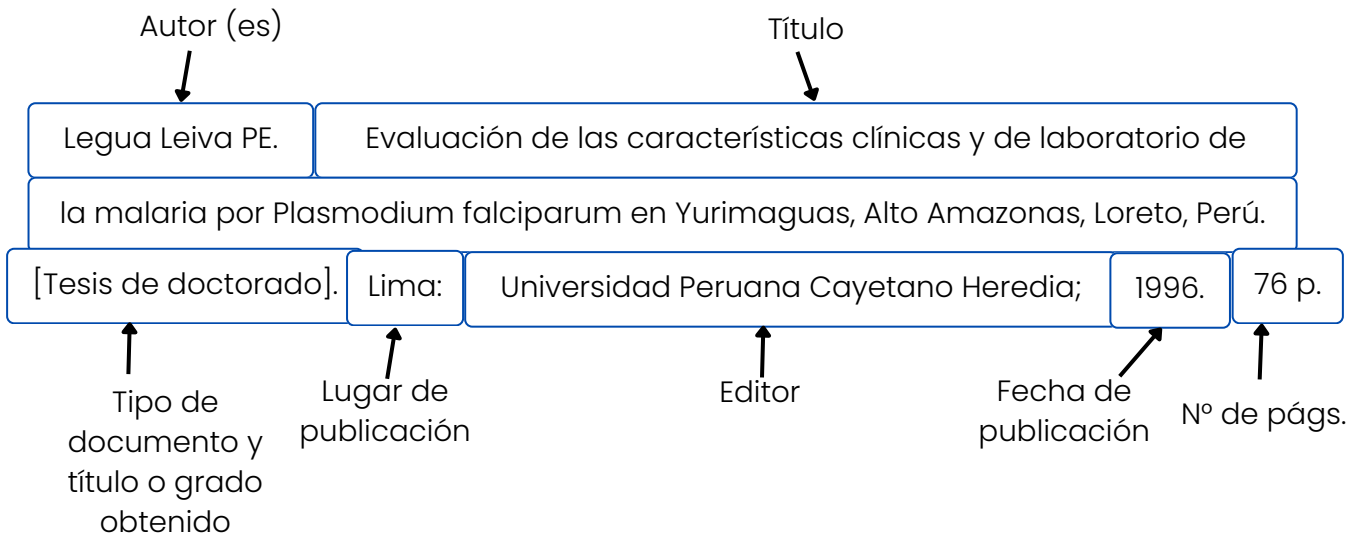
Autor (es)

Título

Legua Leiva PE.

Evaluación de las características clínicas y de laboratorio de

la malaria por Plasmodium falciparum en Yurimaguas, Alto Amazonas, Loreto, Perú.

[Tesis de doctorado].

Lima:

Universidad Peruana Cayetano Heredia;

1996.

76 p.

Tipo de documento y título o grado obtenido

Lugar de publicación

Editor

Fecha de publicación

Nº de págs.